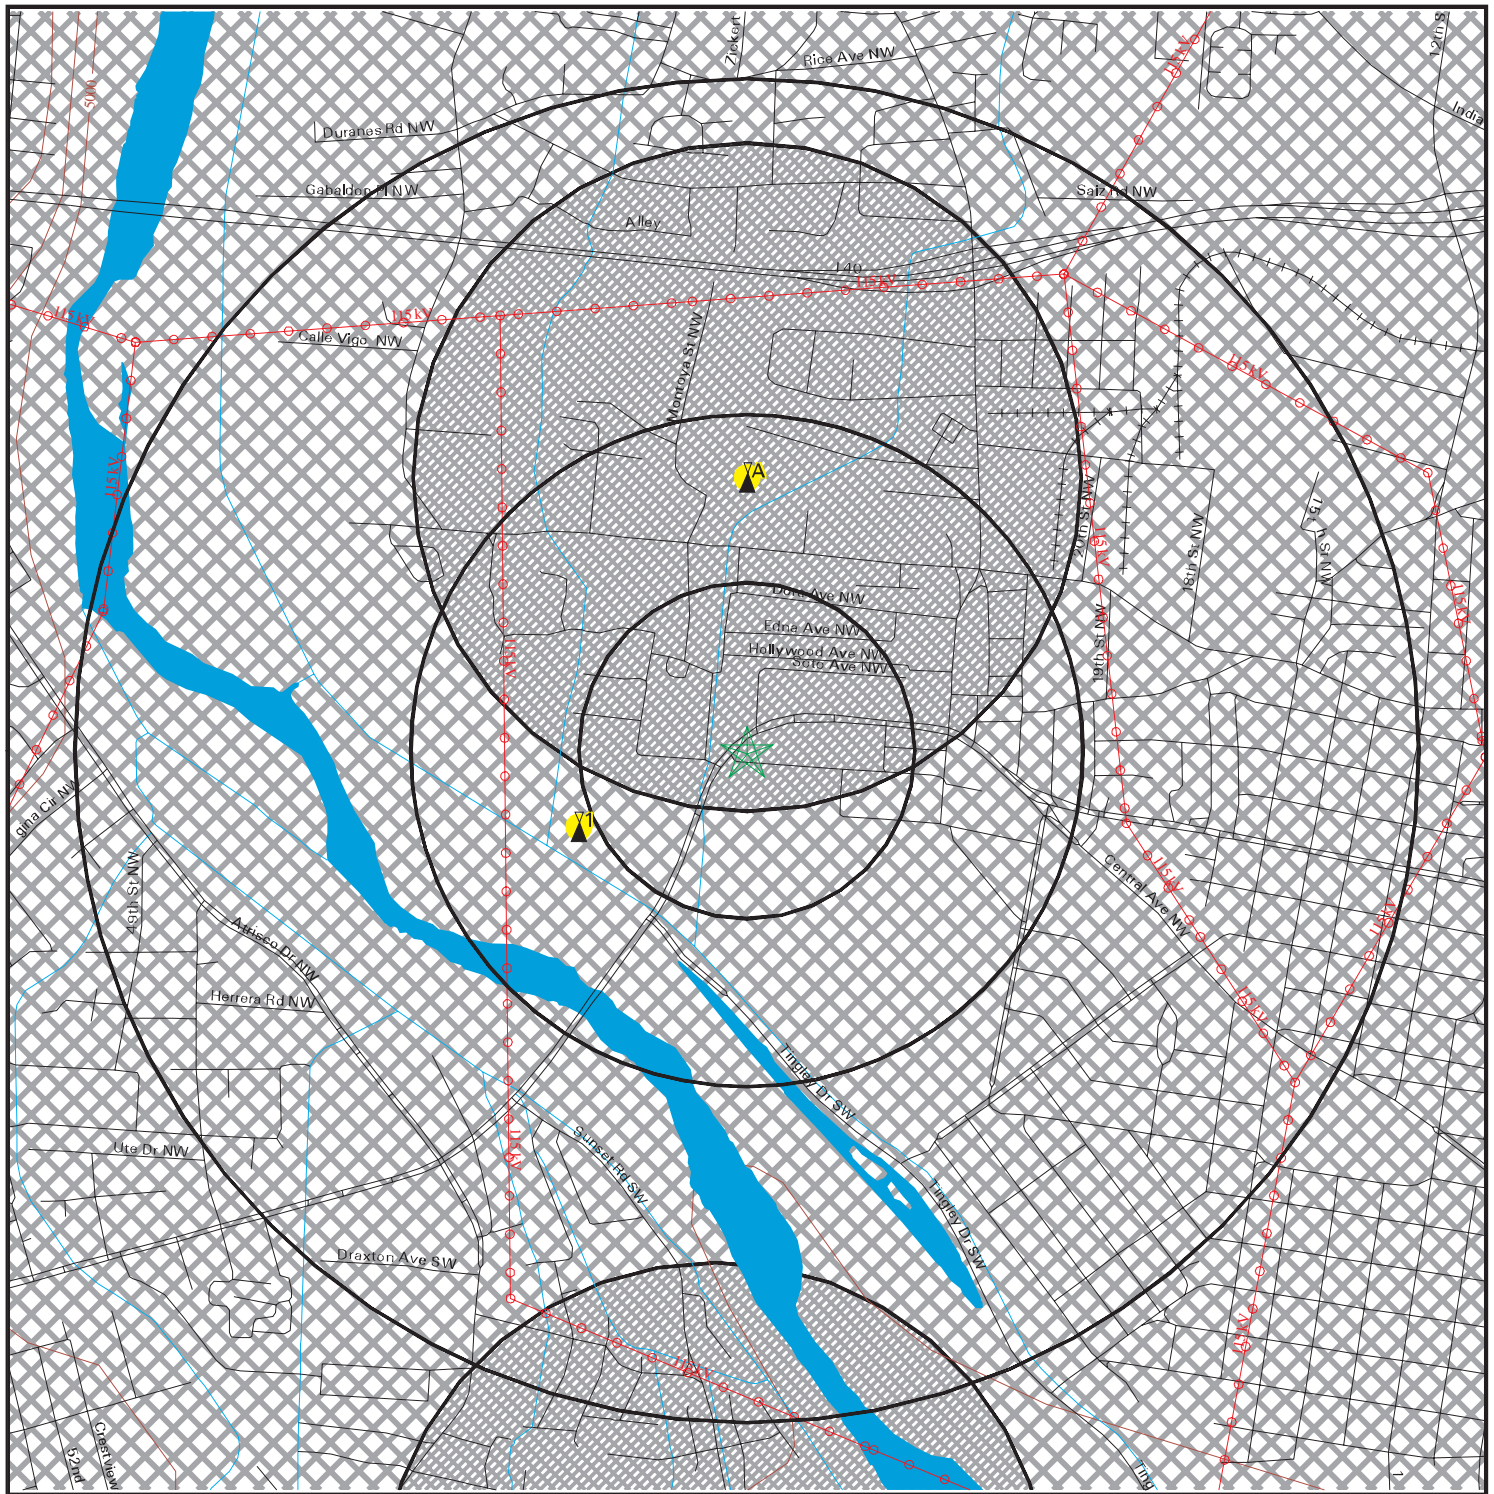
Zickert
Rice Ave NW
12th St
India
5000
Duranes Rd NW
Gabaldon Pl NW
Saiz Rd NW
Alley
I-40
115 kV
115 kV
115 kV
115 kV
Calle Vigo NW
115 kV
Montoya St NW
115 kV
A
20th St NW
18th St NW
15th St NW
115 kV
115 kV
Dona Ave NW
Edna Ave NW
Hollywood Ave NW
Soto Ave NW
115 kV
19th St NW
ginia Cir NW
1
49th St NW
115 kV
Central Ave NW
115 kV
Atrisco Dr NW
115 kV
Herrera Rd NW
115 kV
Tingley Dr SW
115 kV
Ute Dr NW
Sunset Rd SW
Tingley Dr SW
Draxton Ave SW
115 kV
115 kV
Crestview
52nd
Ting